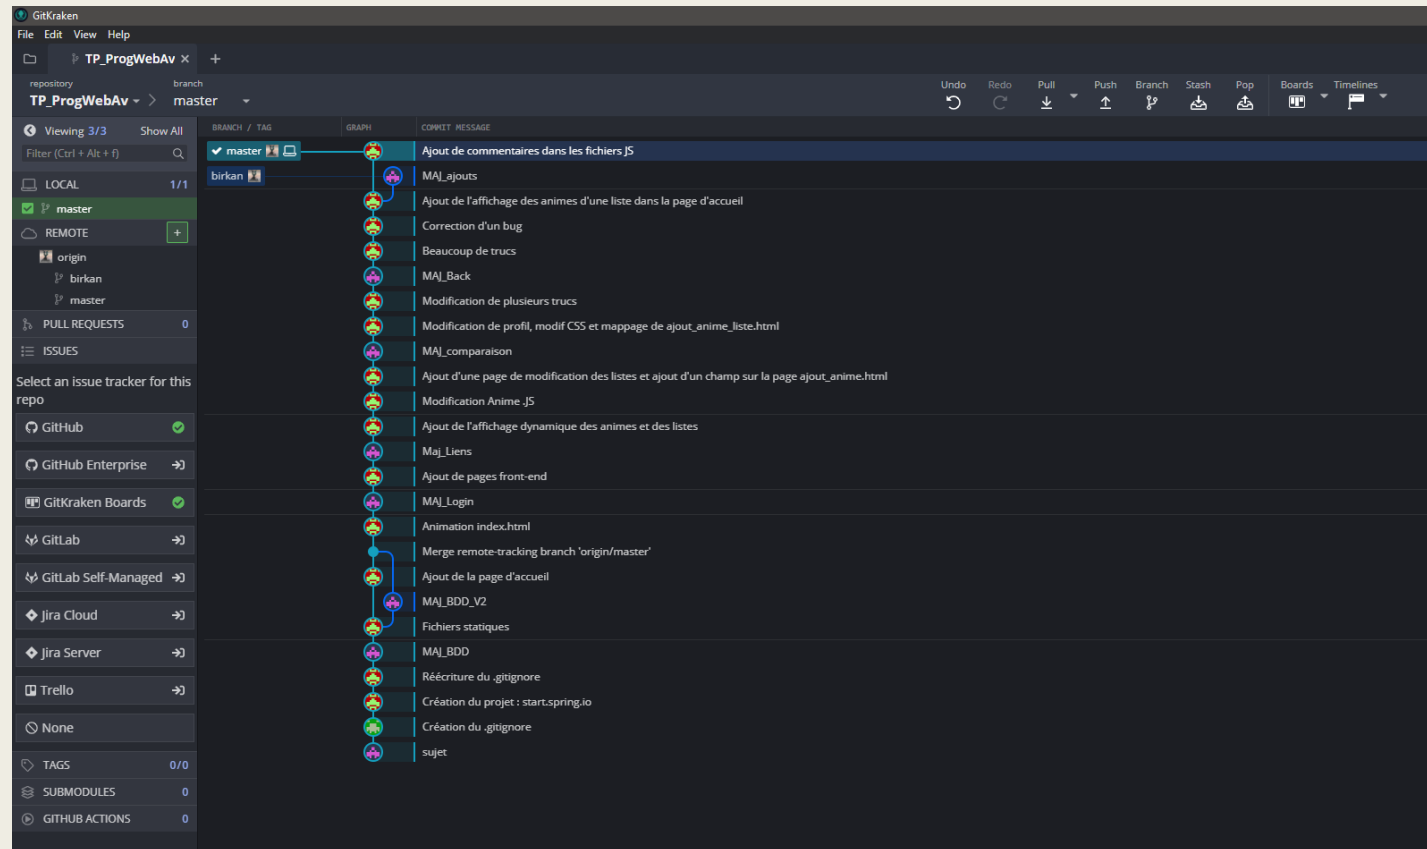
GitKraken
File Edit View Help
TP_ProgWebAv ×
repository
TP_ProgWebAv
branch
master
Undo Redo Pull Push Branch Stash Pop Boards Timelines
Viewing 3/3 Show All
Filter (Ctrl + Alt + f)
LOCAL 1/1
master
REMOTE +
origin
birkan
master
PULL REQUESTS 0
ISSUES
Select an issue tracker for this repo
GitHub
GitHub Enterprise
GitKraken Boards
GitLab
GitLab Self-Managed
Jira Cloud
Jira Server
Trello
None
TAGS 0/0
SUBMODULES 0
GITHUB ACTIONS 0

BRANCH / TAG GRAPH COMMIT MESSAGE
master
birkan
Ajout de commentaires dans les fichiers JS
MAJ_ajouts
Ajout de l'affichage des animes d'une liste dans la page d'accueil
Correction d'un bug
Beaucoup de trucs
MAJ_Back
Modification de plusieurs trucs
Modification de profil, modif CSS et mappage de ajout_anime_liste.html
MAJ_comparaison
Ajout d'une page de modification des listes et ajout d'un champ sur la page ajout_anime.html
Modification Anime .JS
Ajout de l'affichage dynamique des animes et des listes
Maj_Liens
Ajout de pages front-end
MAJ_Login
Animation index.html
Merge remote-tracking branch 'origin/master'
Ajout de la page d'accueil
MAJ_BDD_V2
Fichiers statiques
MAJ_BDD
Réécriture du .gitignore
Création du projet : start.spring.io
Création du .gitignore
sujet